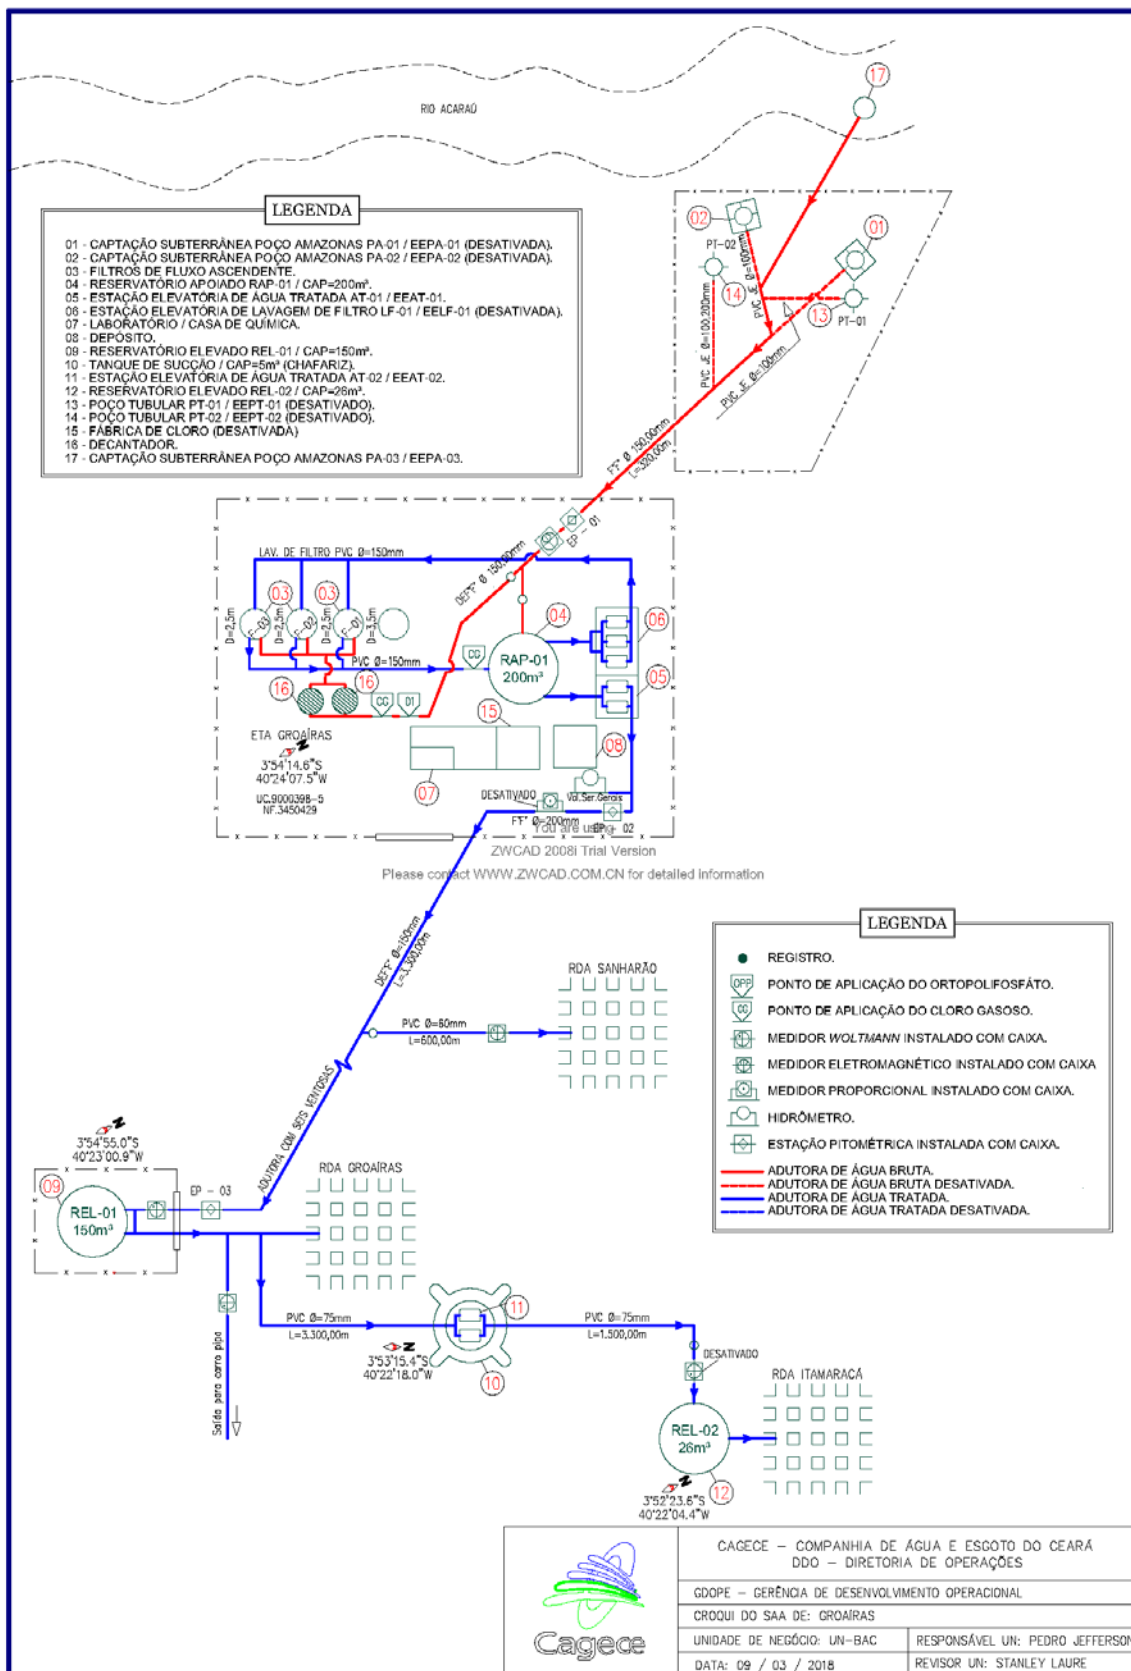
RIO ACARAÚ

17

LEGENDA

01 - CAPTAÇÃO SUBTERRÂNEA POÇO AMAZONAS PA-01 / EEPA-01 (DESATIVADA).
02 - CAPTAÇÃO SUBTERRÂNEA POÇO AMAZONAS PA-02 / EEPA-02 (DESATIVADA).
03 - FILTROS DE FLUXO ASCENDENTE.
04 - RESERVATÓRIO APOIADO RAP-01 / CAP=200m³.
05 - ESTAÇÃO ELEVATÓRIA DE ÁGUA TRATADA AT-01 / EEAT-01.
06 - ESTAÇÃO ELEVATÓRIA DE LAVAGEM DE FILTRO LF-01 / EELF-01 (DESATIVADA).
07 - LABORATÓRIO / CASA DE QUÍMICA.
08 - DEPÓSITO.
09 - RESERVATÓRIO ELEVADO REL-01 / CAP=150m³.
10 - TANQUE DE SUCÇÃO / CAP=5m³ (CHAFARIZ).
11 - ESTAÇÃO ELEVATÓRIA DE ÁGUA TRATADA AT-02 / EEAT-02.
12 - RESERVATÓRIO ELEVADO REL-02 / CAP=26m³.
13 - POÇO TUBULAR PT-01 / EEPT-01 (DESATIVADO).
14 - POÇO TUBULAR PT-02 / EEPT-02 (DESATIVADO).
15 - FÁBRICA DE CLORO (DESATIVADA)
16 - DECANTADOR.
17 - CAPTAÇÃO SUBTERRÂNEA POÇO AMAZONAS PA-03 / EEPA-03.

02 PT-02 01 14 13 PT-01
PVC JE Ø=100mm
PVC JE Ø=100,200mm
PVC JE Ø=100mm
FF Ø 150,00mm L=320,00m

EP - 01
LAV. DE FILTRO PVC Ø=150mm
DEFºFº Ø 150,00mm
03 03
D=2,5m F-03 D=2,5m F-02 D=2,5m F-01 D=3,5m
PVC Ø=150mm
CG
04 RAP-01 200m³
06 05
16 16 CG 01
15
08
07
ETA GROAÍRAS
3°54'14.6"S
40°24'07.5"W
UC.9000398-5
NF.3450429
DESATIVADO
Vol.Ser.Gerais
FºFº Ø=200mm
EP - 02
You are using
ZWCAD 2008i Trial Version
Please contact WWW.ZWCAD.COM.CN for detailed information

DEFºFº Ø=150mm L=3.300,00m

RDA SANHARÃO
PVC Ø=60mm
L=600,00m

LEGENDA
REGISTRO.
OPP PONTO DE APLICAÇÃO DO ORTOPOLIFOSFÁTO.
CG PONTO DE APLICAÇÃO DO CLORO GASOSO.
MEDIDOR WOLTMANN INSTALADO COM CAIXA.
MEDIDOR ELETROMAGNÉTICO INSTALADO COM CAIXA
MEDIDOR PROPORCIONAL INSTALADO COM CAIXA.
HIDRÔMETRO.
ESTAÇÃO PITOMÉTRICA INSTALADA COM CAIXA.
ADUTORA DE ÁGUA BRUTA.
ADUTORA DE ÁGUA BRUTA DESATIVADA.
ADUTORA DE ÁGUA TRATADA.
ADUTORA DE ÁGUA TRATADA DESATIVADA.

ADUTORA COM SEIS VENTOSAS
3°54'55.0"S
40°23'00.9"W
09
REL-01
150m³
EP - 03
RDA GROAÍRAS
Saída para carro pipa
PVC Ø=75mm
L=3.300,00m
3°53'15.4"S
40°22'18.0"W
11
10
PVC Ø=75mm
L=1.500,00m
DESATIVADO
RDA ITAMARACÁ
REL-02
26m³
12
3°52'23.6"S
40°22'04.4"W

Cagece
CAGECE - COMPANHIA DE ÁGUA E ESGOTO DO CEARÁ
DDO - DIRETORIA DE OPERAÇÕES
GDOPE - GERÊNCIA DE DESENVOLVIMENTO OPERACIONAL
CROQUI DO SAA DE: GROAÍRAS
UNIDADE DE NEGÓCIO: UN-BAC
RESPONSÁVEL UN: PEDRO JEFFERSON
DATA: 09 / 03 / 2018
REVISOR UN: STANLEY LAURE